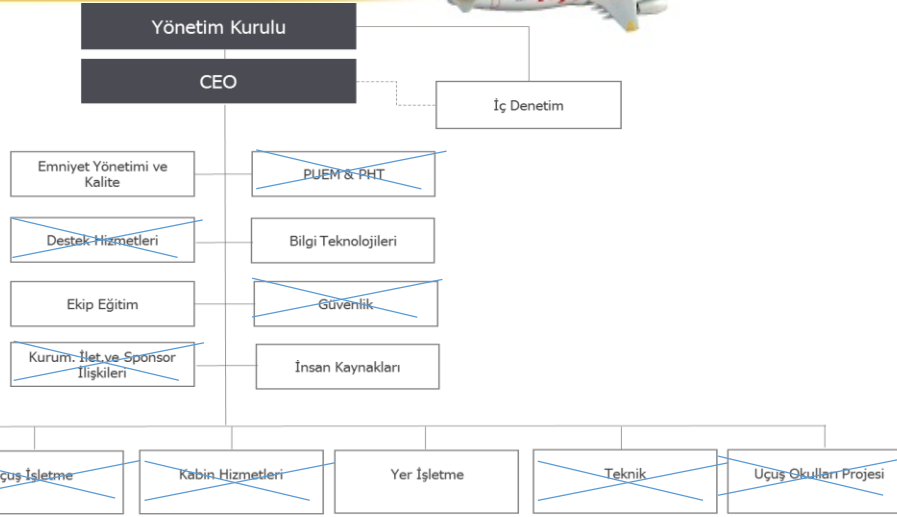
Yönetim Kurulu

CEO

İç Denetim

Emniyet Yönetimi ve Kalite

PUEM & PHT

Destek Hizmetleri

Bilgi Teknolojileri

Ekip Eğitim

Güvenlik

Kurum. İlet.ve Sponsor İlişkileri

İnsan Kaynakları

Uçuş İşletme

Kabin Hizmetleri

Yer İşletme

Teknik

Uçuş Okulları Projesi